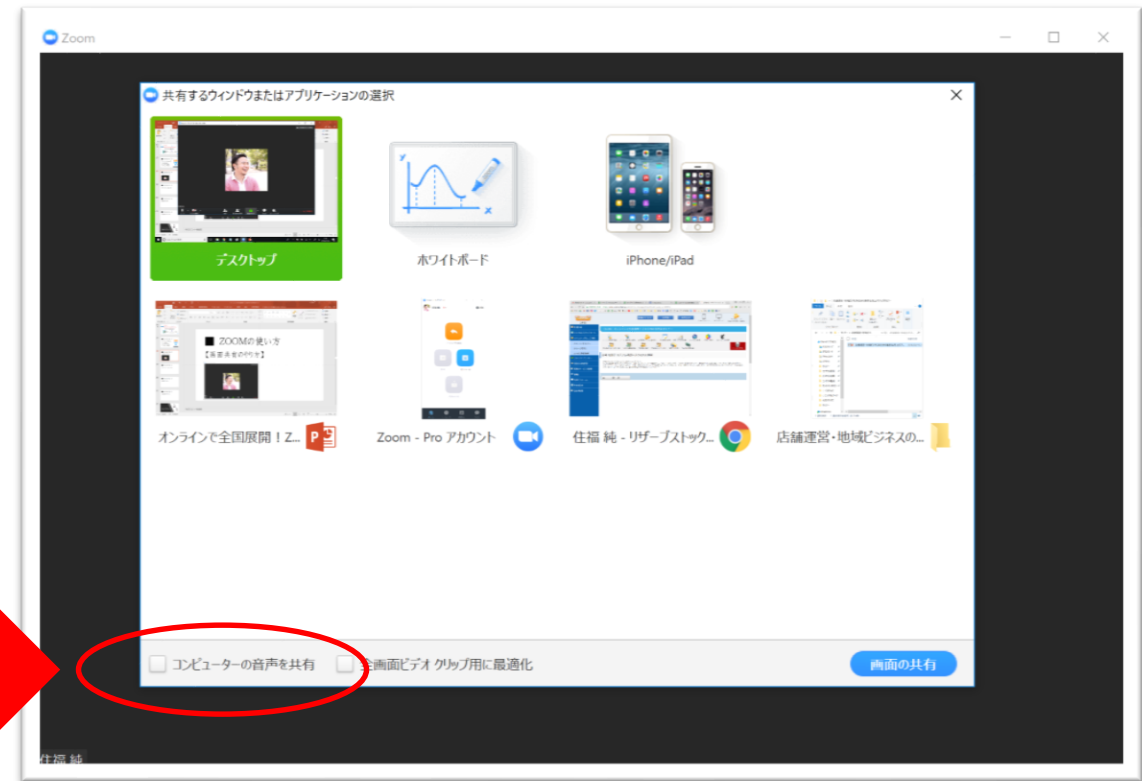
Zoom

共有するウィンドウまたはアプリケーションの選択

デスクトップ

ホワイトボード

iPhone/iPad

■ ZOOMの使い方

オンラインで全国展開！Z...

Zoom - Pro アカウント

住福 純 - リザーブストック...

店舗運営・地域ビジネスの...

コンピューターの音声を共有

全画面ビデオ クリップ用に最適化

画面の共有

住福 純